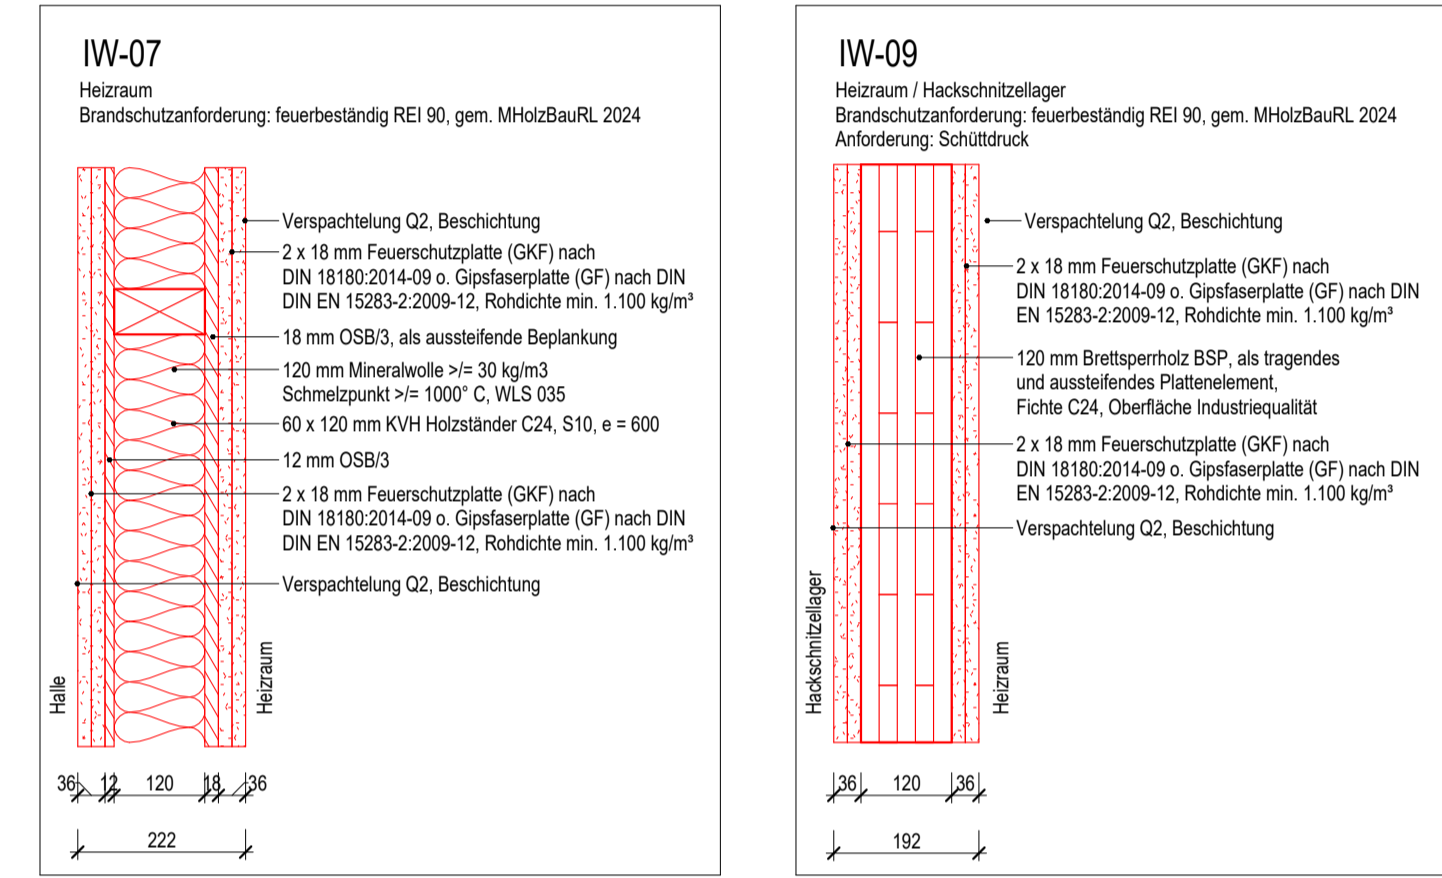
IW-07

Heizraum
Brandschutzanforderung: feuerbeständig REI 90, gem. MHolzBauRL 2024

Verspachtelung Q2, Beschichtung

2 x 18 mm Feuerschutzplatte (GKF) nach DIN 18180:2014-09 o. Gipsfaserplatte (GF) nach DIN DIN EN 15283-2:2009-12, Rohdichte min. 1.100 kg/m³

18 mm OSB/3, als aussteifende Beplankung

120 mm Mineralwolle >/= 30 kg/m3 Schmelzpunkt >/= 1000° C, WLS 035

60 x 120 mm KVH Holzständer C24, S10, e = 600

12 mm OSB/3

2 x 18 mm Feuerschutzplatte (GKF) nach DIN 18180:2014-09 o. Gipsfaserplatte (GF) nach DIN DIN EN 15283-2:2009-12, Rohdichte min. 1.100 kg/m³

Verspachtelung Q2, Beschichtung

Halle

Heizraum

36 12 120 18 36

222

IW-09

Heizraum / Hackschnitzellager
Brandschutzanforderung: feuerbeständig REI 90, gem. MHolzBauRL 2024
Anforderung: Schüttdruck

Verspachtelung Q2, Beschichtung

2 x 18 mm Feuerschutzplatte (GKF) nach DIN 18180:2014-09 o. Gipsfaserplatte (GF) nach DIN EN 15283-2:2009-12, Rohdichte min. 1.100 kg/m³

120 mm Brettsperrholz BSP, als tragendes und aussteifendes Plattenelement, Fichte C24, Oberfläche Industriequalität

2 x 18 mm Feuerschutzplatte (GKF) nach DIN 18180:2014-09 o. Gipsfaserplatte (GF) nach DIN EN 15283-2:2009-12, Rohdichte min. 1.100 kg/m³

Verspachtelung Q2, Beschichtung

Hackschnitzellager

Heizraum

36 120 36

192